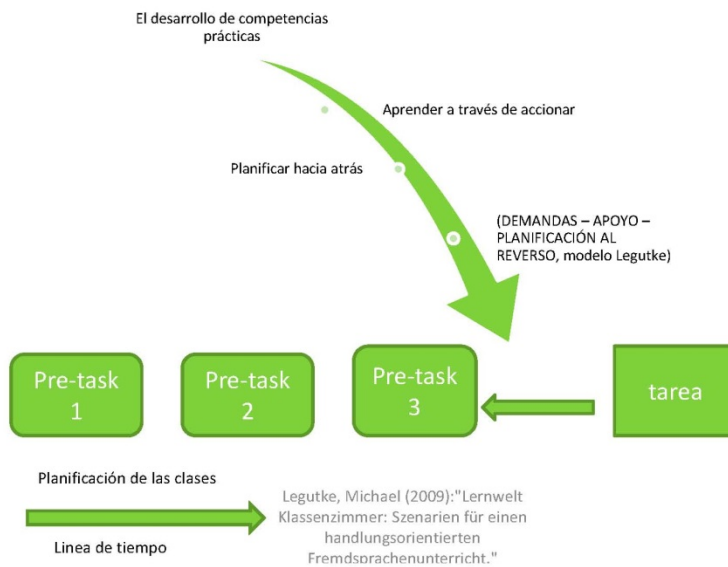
El desarrollo de competencias prácticas

Aprender a través de accionar

Planificar hacia atrás

(DEMANDAS – APOYO – PLANIFICACIÓN AL REVERSO, modelo Legutke)

Pre-task 1

Pre-task 2

Pre-task 3

tarea

Planificación de las clases

Linea de tiempo

Legutke, Michael (2009):"Lernwelt Klassenzimmer: Szenarien für einen handlungsorientierten Fremdsprachenunterricht."